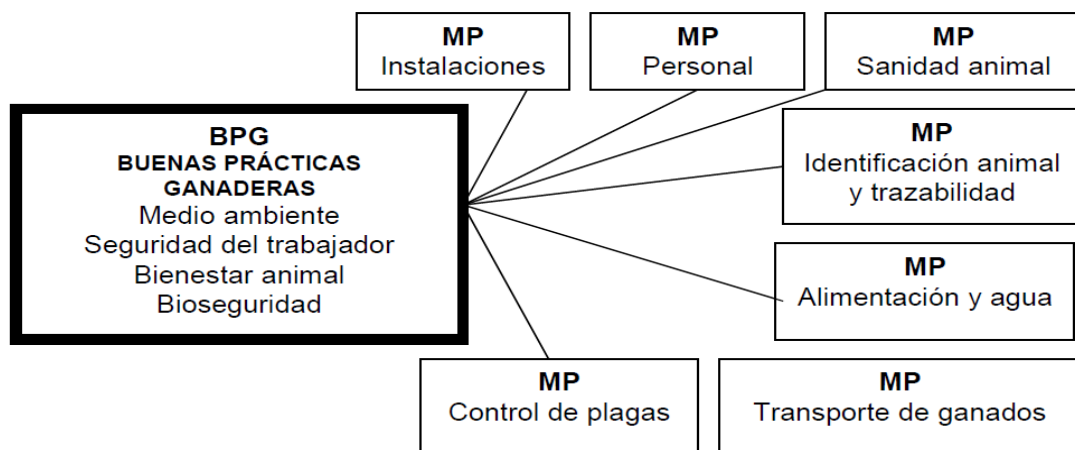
MP
Instalaciones

MP
Personal

MP
Sanidad animal

BPG
BUENAS PRÁCTICAS GANADERAS
Medio ambiente
Seguridad del trabajador
Bienestar animal
Bioseguridad

MP
Identificación animal y trazabilidad

MP
Alimentación y agua

MP
Control de plagas

MP
Transporte de ganados